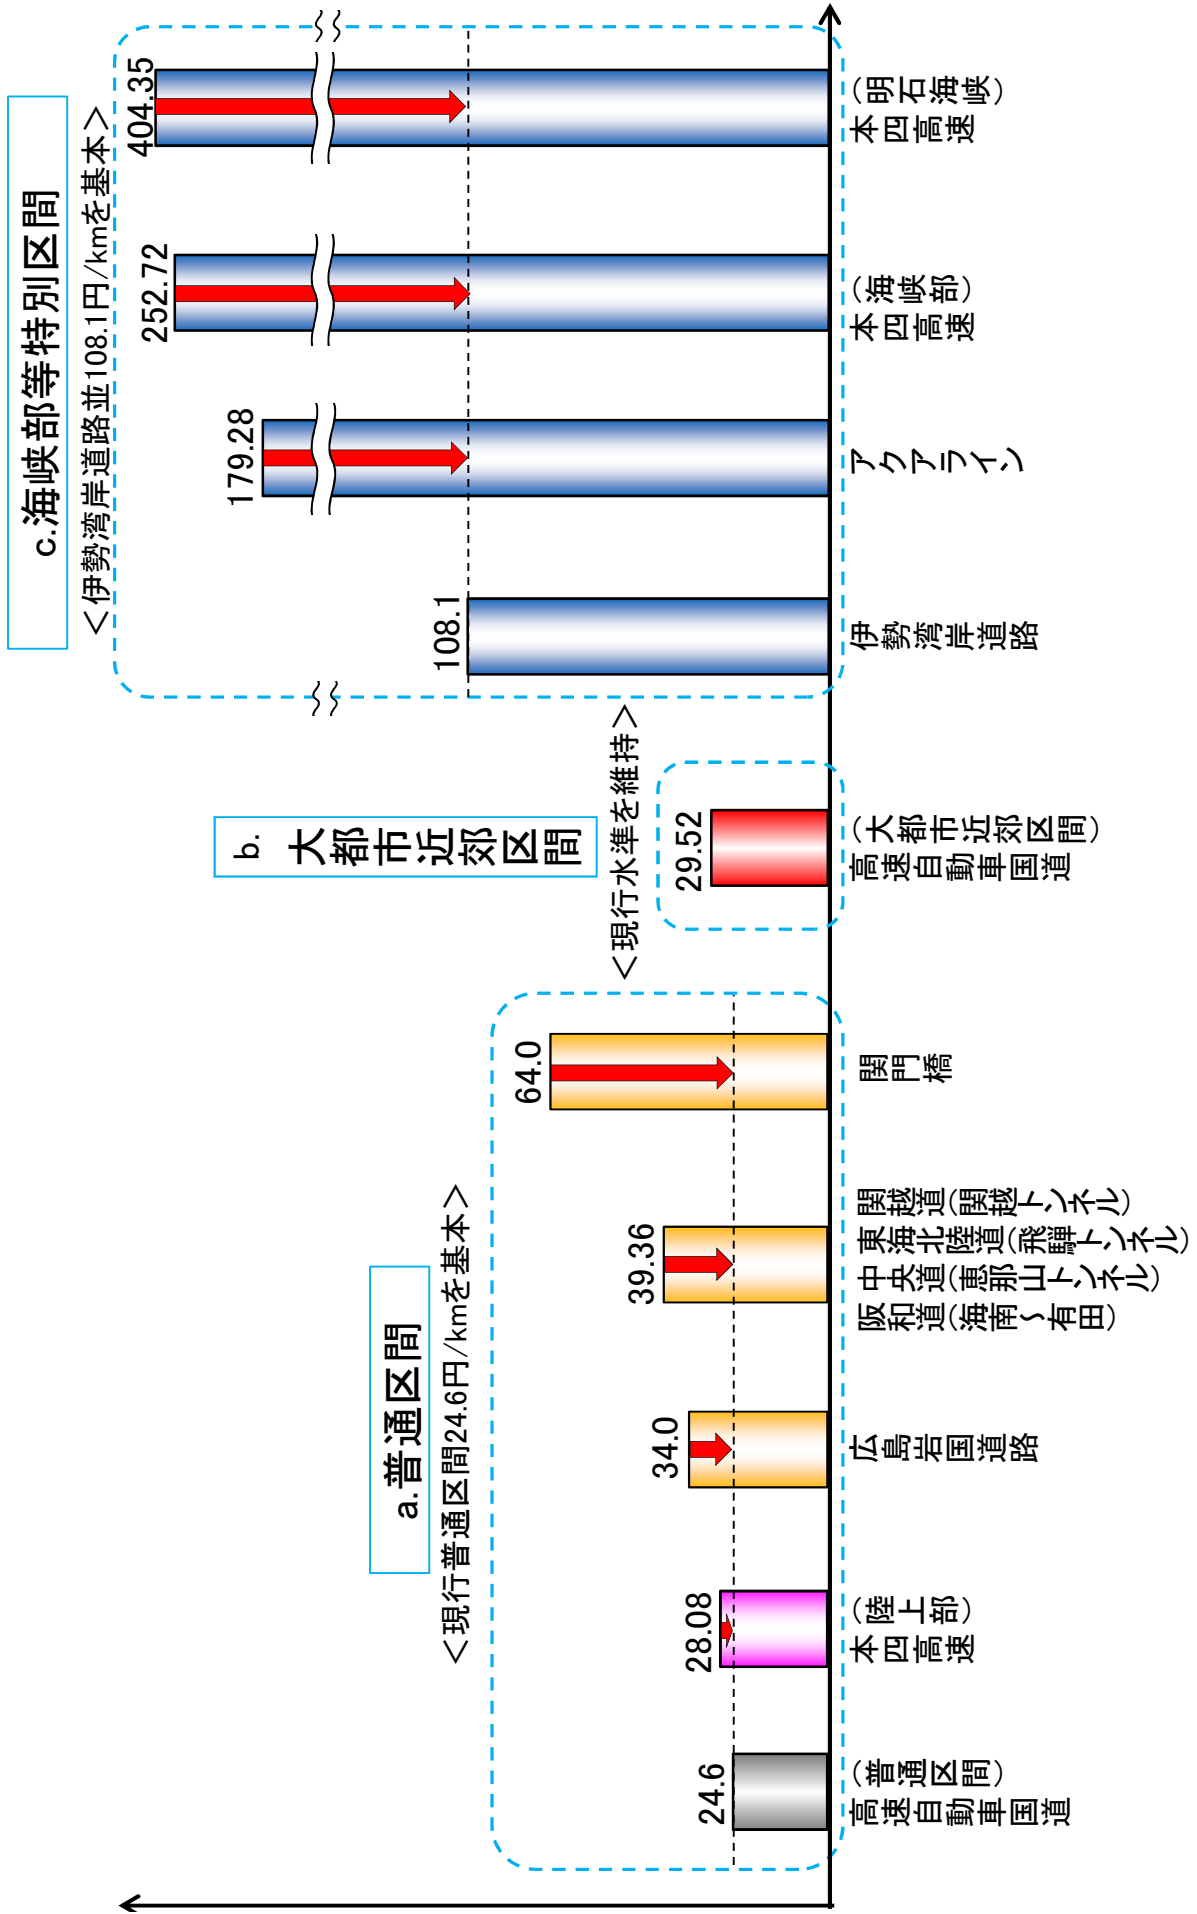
c.海峡部等特別区間
＜伊勢湾岸道路並108.1円/kmを基本＞

404.35
本四高速（明石海峡）

252.72
本四高速（海峡部）

179.28
アクアライン

108.1
伊勢湾岸道路

b. 大都市近郊区間
＜現行水準を維持＞

29.52
高速自動車国道（大都市近郊区間）

a.普通区間
＜現行普通区間24.6円/kmを基本＞

64.0
関門橋

39.36
関越道（関越トンネル）
東海北陸道（飛騨トンネル）
中央道（恵那山トンネル）
阪和道（海南～有田）

34.0
広島岩国道路

28.08
本四高速（陸上部）

24.6
高速自動車国道（普通区間）